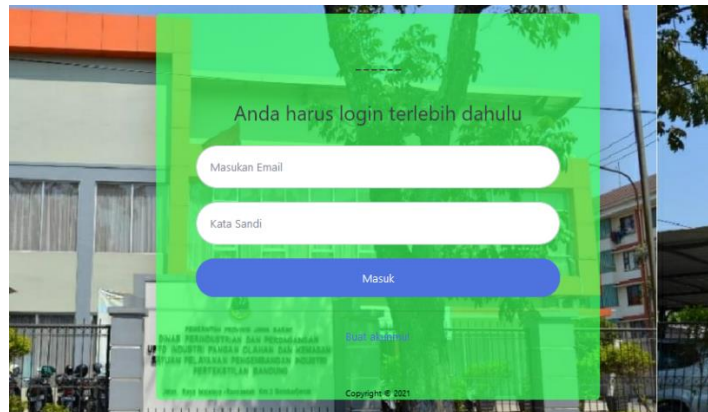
Anda harus login terlebih dahulu

Masukan Email

Kata Sandi

Masuk

Buat akun

PEMERINTAH PROVINSI JAWA BARAT
DINAS PERINDUSTRIAN DAN PERDAGANGAN
UPTD INDUSTRI PANGAN OLAHAN DAN KEMASAN
SATUAN PELAYANAN PENGEMBANGAN INDUSTRI
PERTEKSTILAN BANDUNG

Copyright © 2021